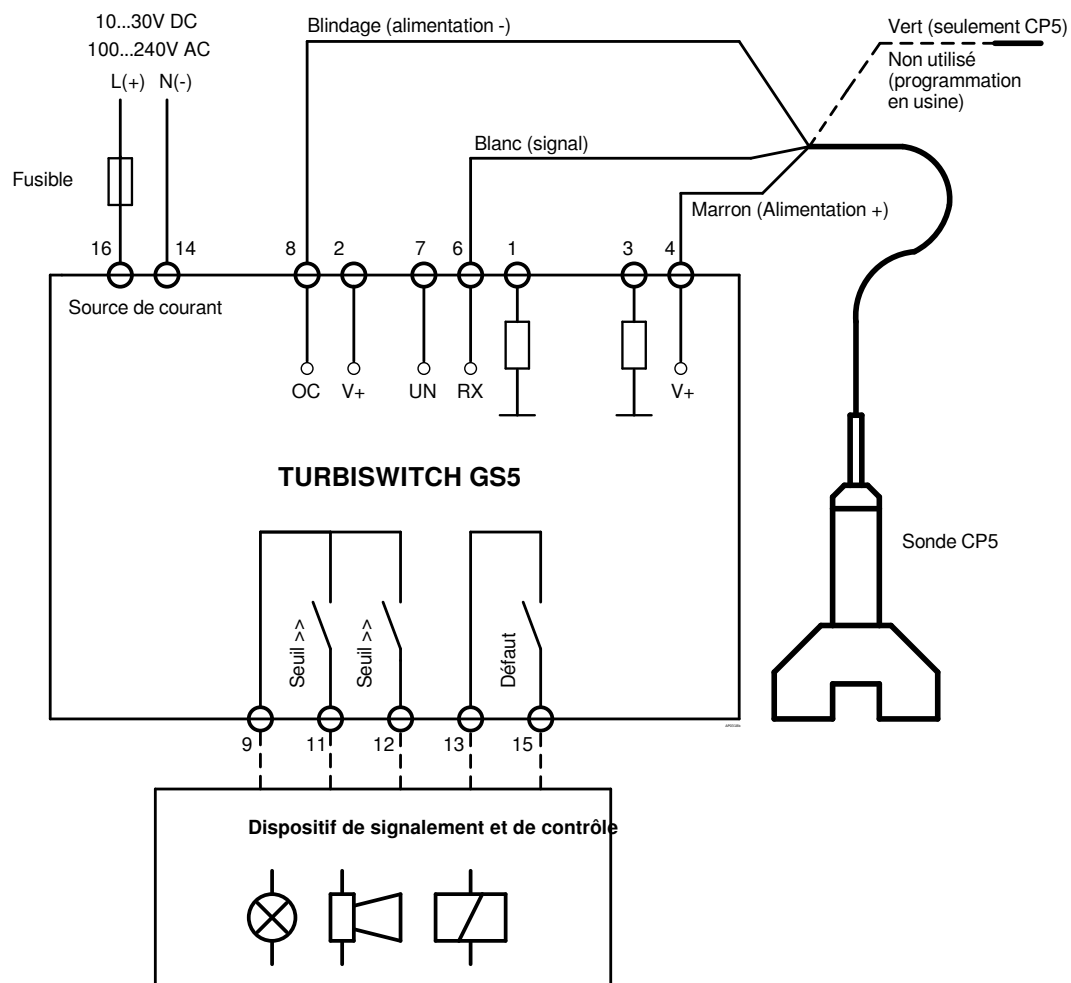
10...30V DC
100...240V AC
L(+) N(-)

Blindage (alimentation -)

Vert (seulement CP5)
Non utilisé (programmation en usine)

Blanc (signal)

Fusible

Marron (Alimentation +)

16 14 8 2 7 6 1 3 4

Source de courant

OC V+ UN RX V+

TURBISWITCH GS5

Sonde CP5

Seuil >>
Seuil >>
Défaut

9 11 12 13 15

Dispositif de signalement et de contrôle